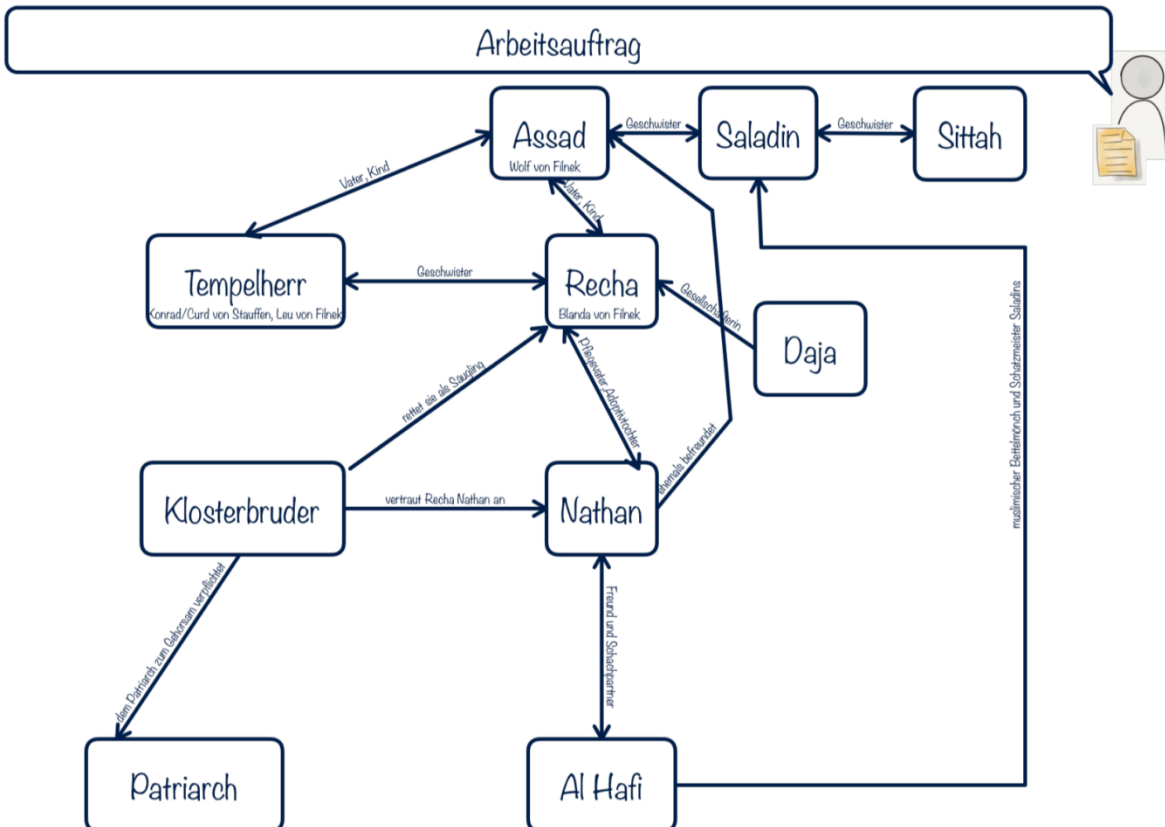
Arbeitsauftrag

Assad
Wolf von Filnek

Geschwister

Saladin

Geschwister

Sittah

Vater, Kind

Vater, Kind

Tempelherr
Konrad/Curd von Stauffen, Leu von Filnek

Geschwister

Recha
Blanda von Filnek

Gesellschafterin

Daja

rettet sie als Säugling

Pflegevater, Adoptivtochter

ehemals befreundet

muslimischer Bettelmönch und Schatzmeister Saladins

Klosterbruder

vertraut Recha Nathan an

Nathan

dem Patriarch zum Gehorsam verpflichtet

Freund und Schachpartner

Patriarch

Al Hafi